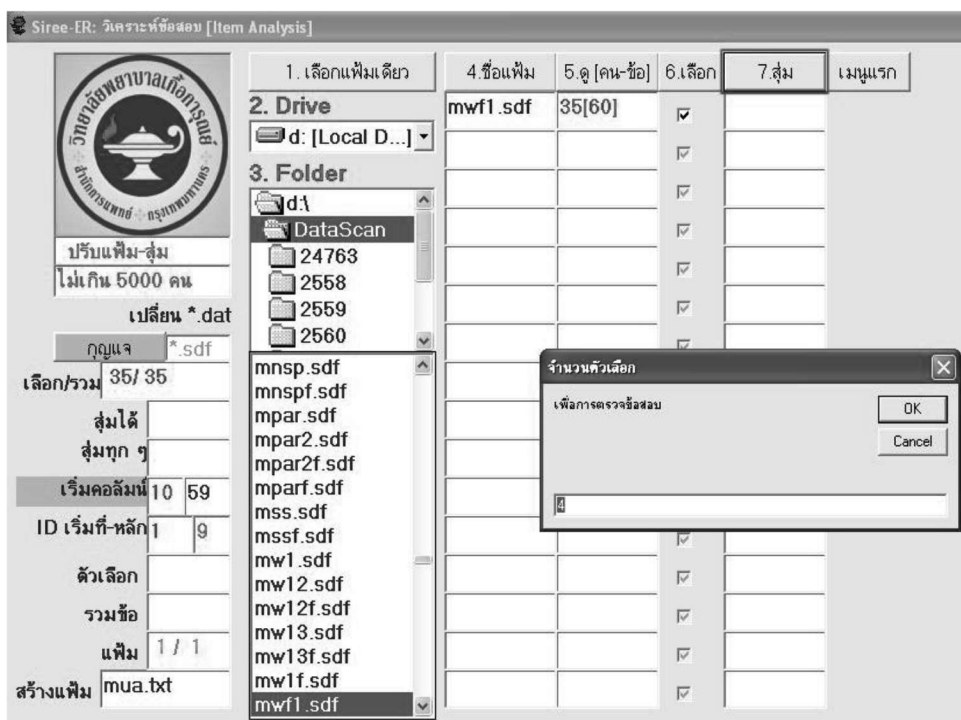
Siree-ER: วิเคราะห์ข้อสอบ [Item Analysis]

วิทยาลัยพยาบาลเกื้อการุณย์
สำนักการแพทย์ กรุงเทพมหานคร

ปรับแฟ้ม-สุ่ม
ไม่เกิน 5000 คน
เปลี่ยน *.dat
กุญแจ *.sdf
เลือก/รวม 35/ 35
สุ่มได้
สุ่มทุก ๆ
เริ่มคอลัมน์ 10 59
ID เริ่มที่-หลัก 1 9
ตัวเลือก
รวมข้อ
แฟ้ม 1 / 1
สร้างแฟ้ม mua.txt

1. เลือกแฟ้มเดียว
2. Drive
d: [Local D...]
3. Folder
d:\
DataScan
24763
2558
2559
2560

mnsp.sdf
mnspf.sdf
mpar.sdf
mpar2.sdf
mpar2f.sdf
mparf.sdf
mss.sdf
mssf.sdf
mw1.sdf
mw12.sdf
mw12f.sdf
mw13.sdf
mw13f.sdf
mw1f.sdf
mwf1.sdf

| 4.ชื่อแฟ้ม | 5.ดู [คน-ข้อ] | 6.เลือก | 7.สุ่ม | เมนูแรก |
|---|---|---|---|---|
| mwf1.sdf | 35[60] | ☑ | | |

จำนวนตัวเลือก
เพื่อการตรวจข้อสอบ
OK
Cancel
4